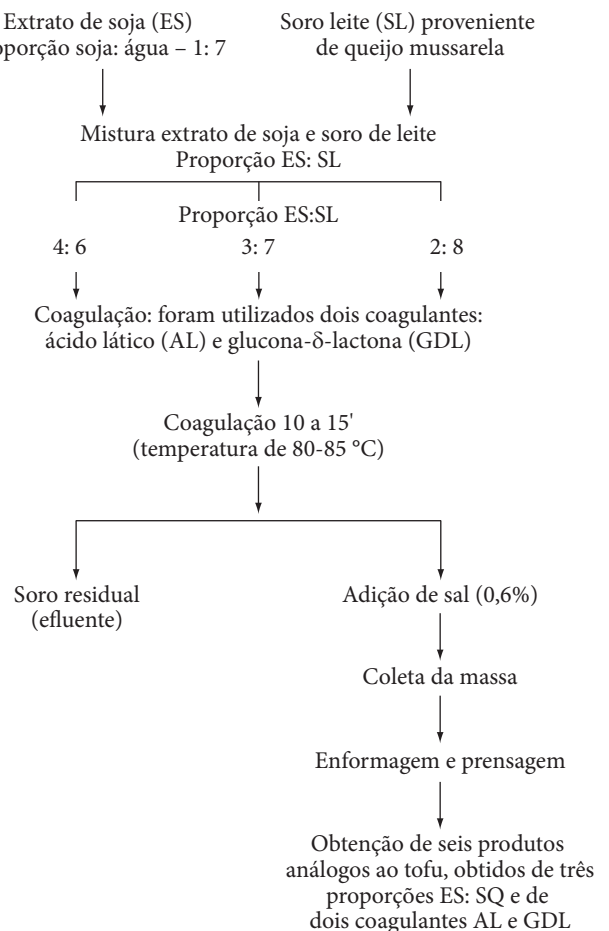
Extrato de soja (ES)
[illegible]porção soja: água – 1: 7

Soro leite (SL) proveniente
de queijo mussarela

Mistura extrato de soja e soro de leite
Proporção ES: SL

Proporção ES:SL

4: 6

3: 7

2: 8

Coagulação: foram utilizados dois coagulantes:
ácido lático (AL) e glucona-δ-lactona (GDL)

Coagulação 10 a 15'
(temperatura de 80-85 °C)

Soro residual
(efluente)

Adição de sal (0,6%)

Coleta da massa

Enformagem e prensagem

Obtenção de seis produtos
análogos ao tofu, obtidos de três
proporções ES: SQ e de
dois coagulantes AL e GDL